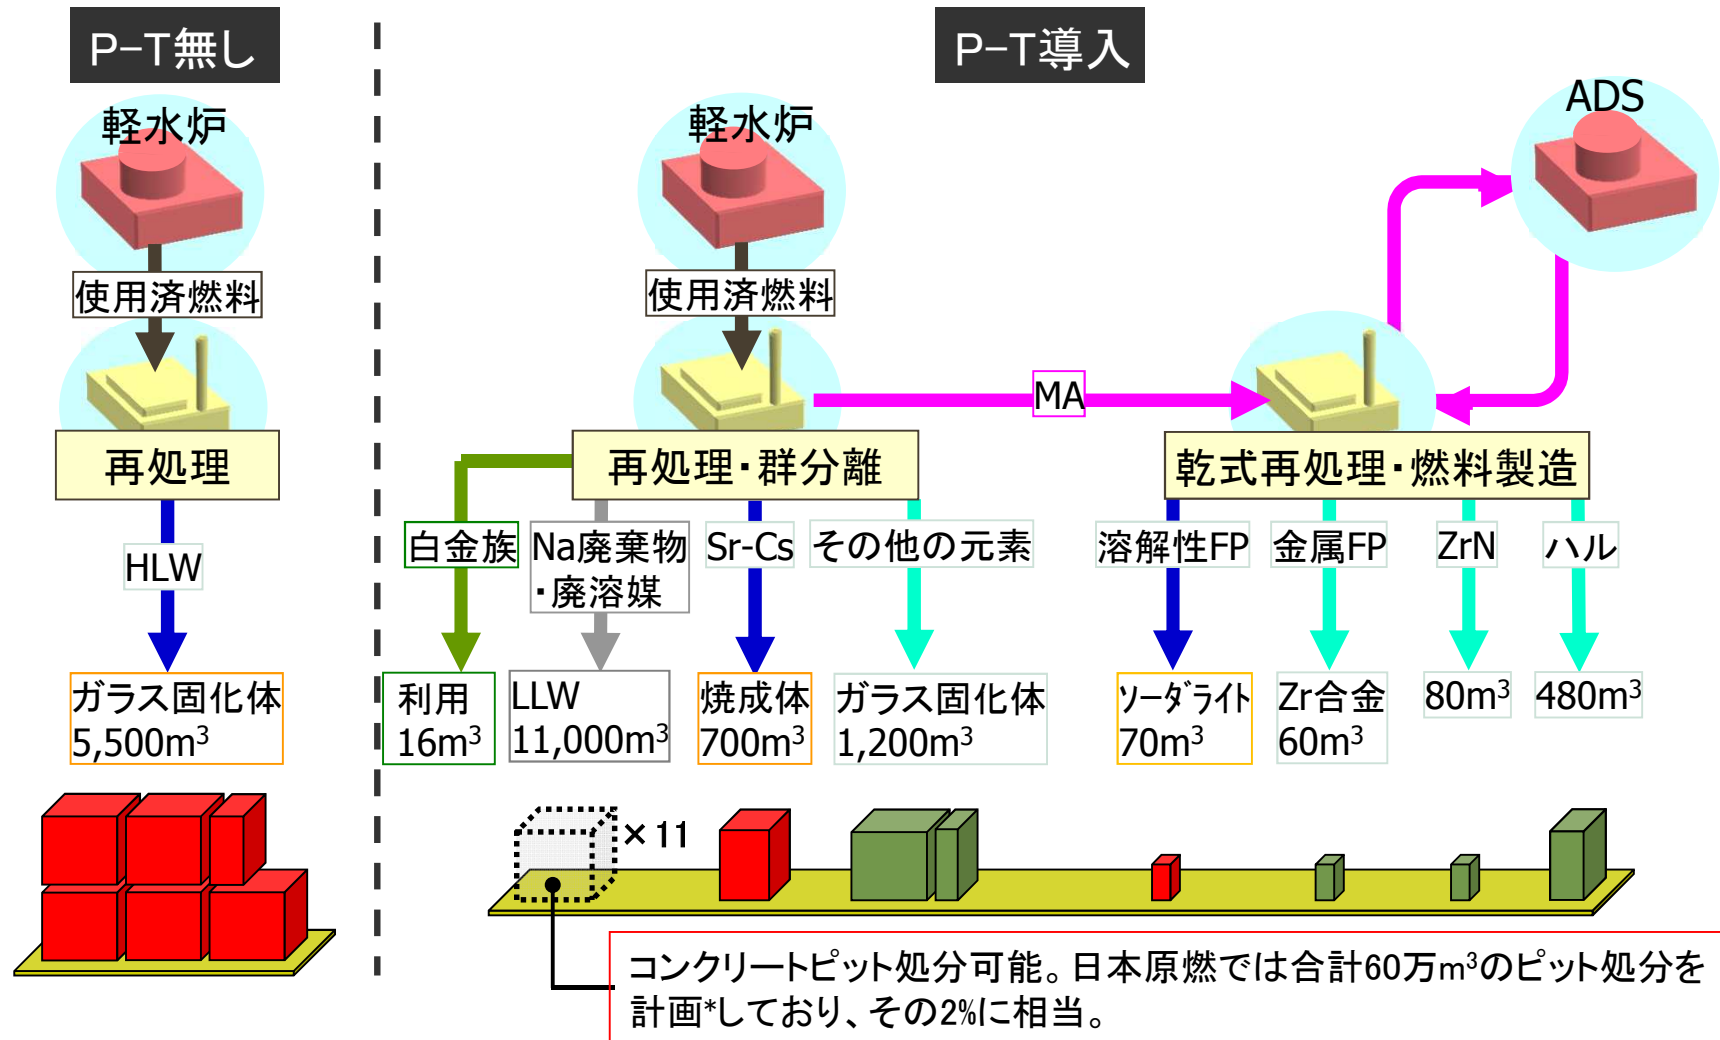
P−T無し

軽水炉

使用済燃料

再処理

HLW

ガラス固化体
5,500m$^3$

P−T導入

軽水炉

ADS

使用済燃料

MA

再処理･群分離

乾式再処理･燃料製造

白金族

Na廃棄物
･廃溶媒

Sr-Cs

その他の元素

溶解性FP

金属FP

ZrN

ハル

利用
16m$^3$

LLW
11,000m$^3$

焼成体
700m$^3$

ガラス固化体
1,200m$^3$

ソーダライト
70m$^3$

Zr合金
60m$^3$

80m$^3$

480m$^3$

×11

コンクリートピット処分可能。日本原燃では合計60万m$^3$のピット処分を計画*しており、その2%に相当。